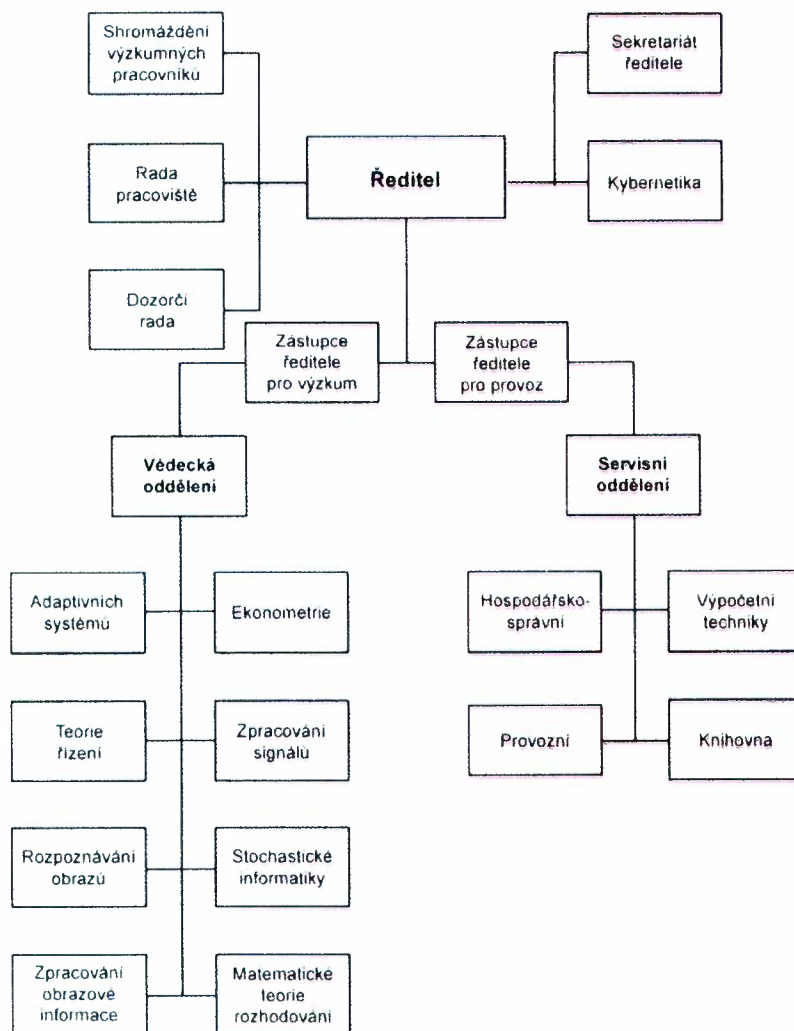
Shromáždění výzkumných pracovníků

Sekretariát ředitele

Rada pracoviště

Ředitel

Kybernetika

Dozorčí rada

Zástupce ředitele pro výzkum

Zástupce ředitele pro provoz

Vědecká oddělení

Servisní oddělení

Adaptivních systémů

Ekonometrie

Hospodářsko-správní

Výpočetní techniky

Teorie řízení

Zpracování signálů

Provozní

Knihovna

Rozpoznávání obrazů

Stochastické informatiky

Zpracování obrazové informace

Matematické teorie rozhodování